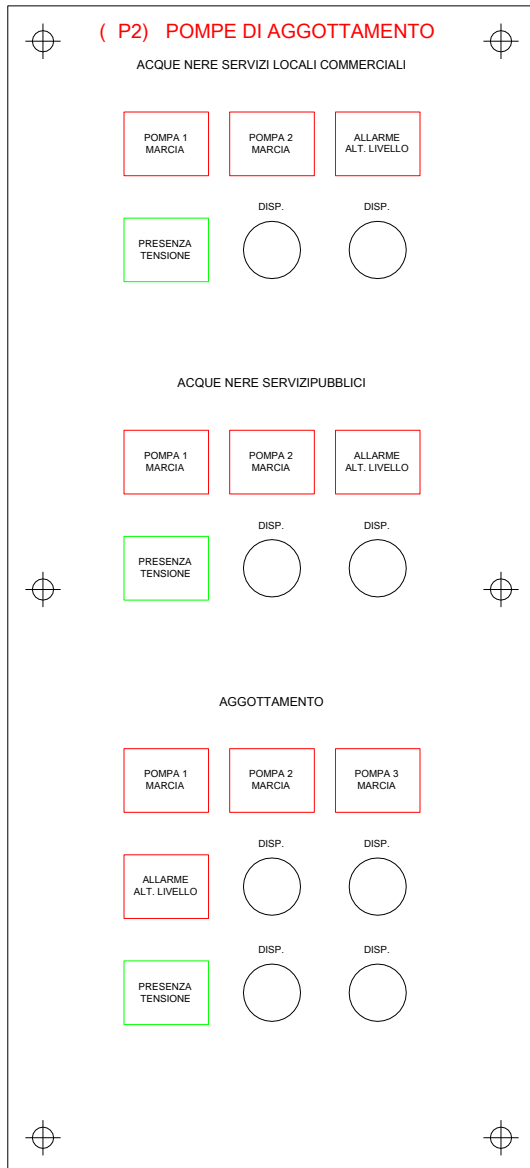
( P2) POMPE DI AGGOTTAMENTO

ACQUE NERE SERVIZI LOCALI COMMERCIALI

POMPA 1 MARCIA

POMPA 2 MARCIA

ALLARME ALT. LIVELLO

PRESENZA TENSIONE

DISP.

DISP.

ACQUE NERE SERVIZIPUBBLICI

POMPA 1 MARCIA

POMPA 2 MARCIA

ALLARME ALT. LIVELLO

PRESENZA TENSIONE

DISP.

DISP.

AGGOTTAMENTO

POMPA 1 MARCIA

POMPA 2 MARCIA

POMPA 3 MARCIA

ALLARME ALT. LIVELLO

DISP.

DISP.

PRESENZA TENSIONE

DISP.

DISP.